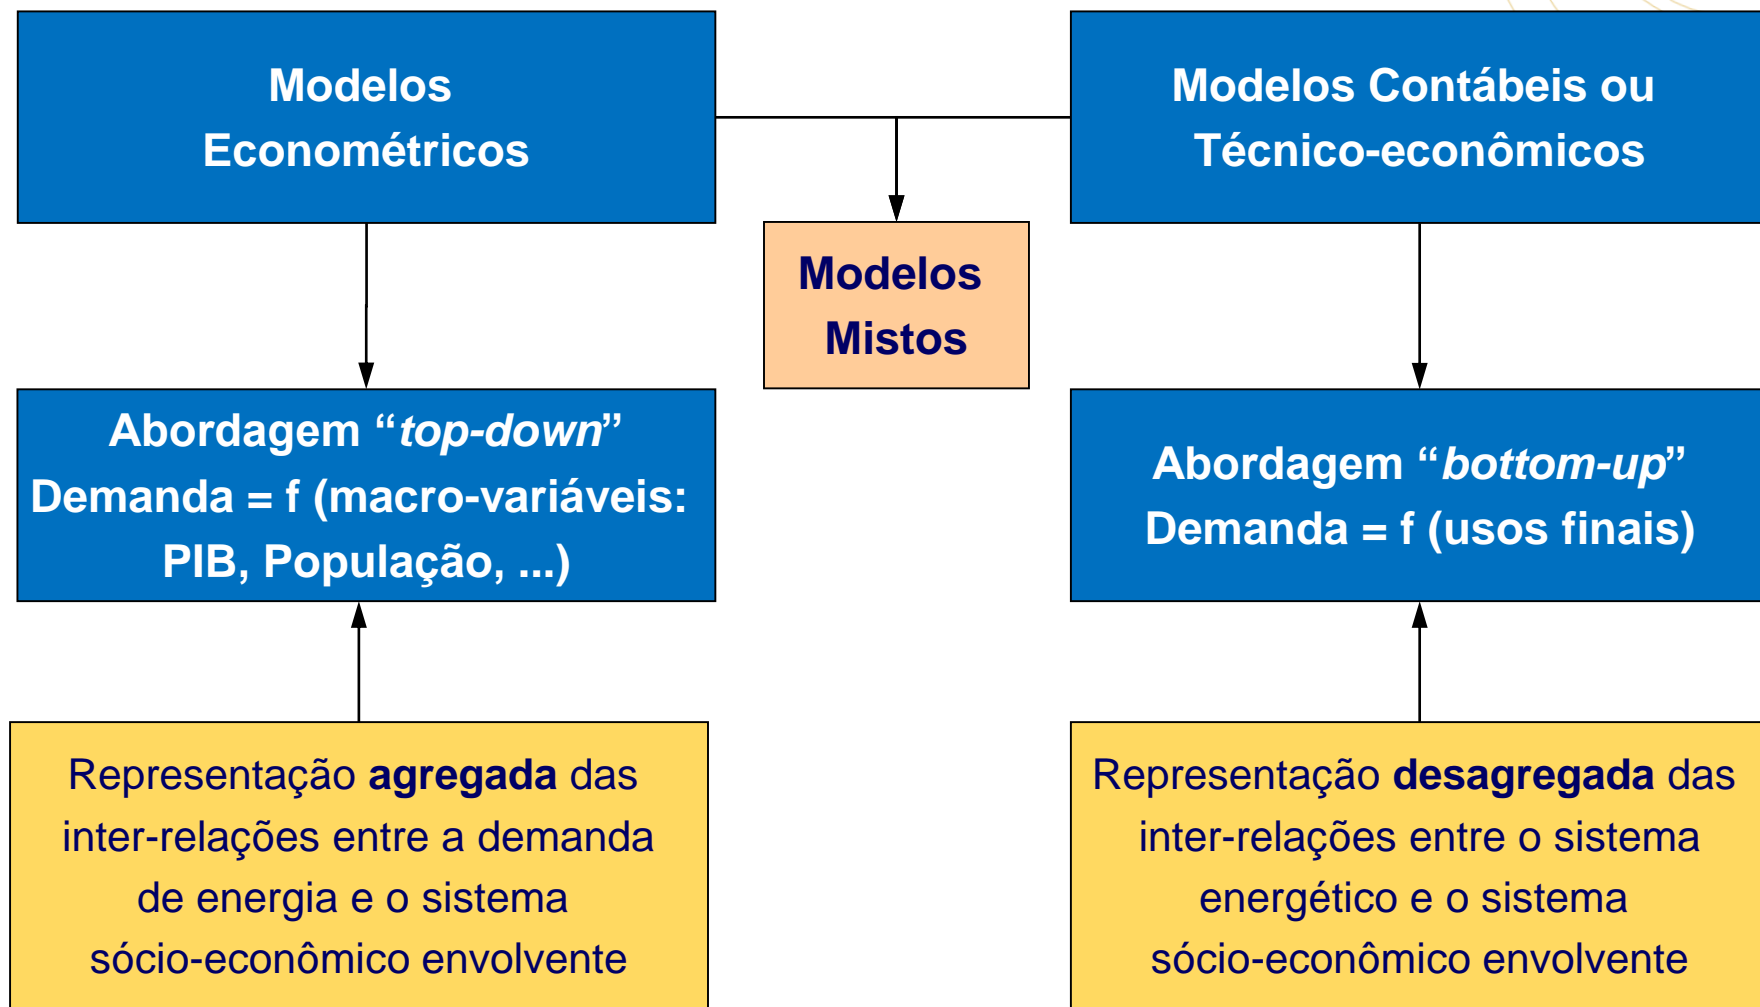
Modelos Econométricos

Modelos Contábeis ou Técnico-econômicos

Modelos Mistos

Abordagem “*top-down*”
Demanda = f (macro-variáveis: PIB, População, ...)

Abordagem “*bottom-up*”
Demanda = f (usos finais)

Representação **agregada** das inter-relações entre a demanda de energia e o sistema sócio-econômico envolvente

Representação **desagregada** das inter-relações entre o sistema energético e o sistema sócio-econômico envolvente